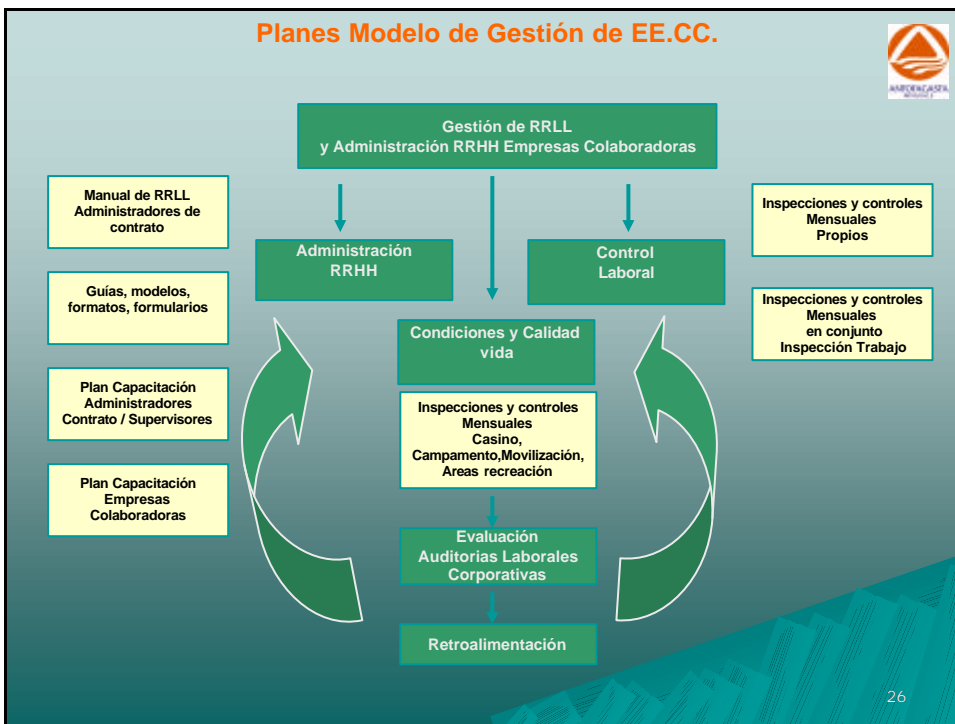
Planes Modelo de Gestión de EE.CC.

ANTOFAGASTA

Gestión de RRLL y Administración RRHH Empresas Colaboradoras

Manual de RRLL Administradores de contrato

Guías, modelos, formatos, formularios

Plan Capacitación Administradores Contrato / Supervisores

Plan Capacitación Empresas Colaboradoras

Administración RRHH

Control Laboral

Inspecciones y controles Mensuales Propios

Inspecciones y controles Mensuales en conjunto Inspección Trabajo

Condiciones y Calidad vida

Inspecciones y controles Mensuales Casino, Campamento,Movilización, Areas recreación

Evaluación Auditorias Laborales Corporativas

Retroalimentación

26